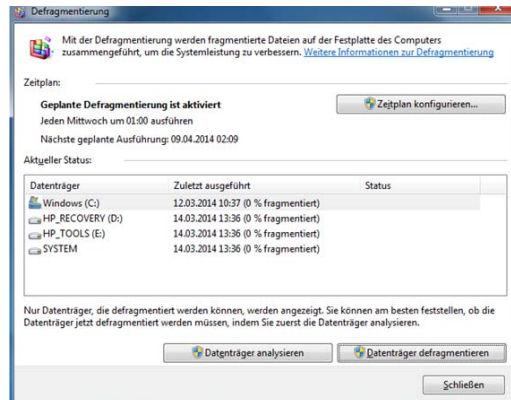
Defragmentierung

Mit der Defragmentierung werden fragmentierte Dateien auf der Festplatte des Computers zusammengeführt, um die Systemleistung zu verbessern. Weitere Informationen zur Defragmentierung

Zeitplan:

Geplante Defragmentierung ist aktiviert

Jeden Mittwoch um 01:00 ausführen

Nächste geplante Ausführung: 09.04.2014 02:09

Zeitplan konfigurieren...

Aktueller Status:

| Datenträger | Zuletzt ausgeführt | Status |
|---|---|---|
| Windows (C:) | 12.03.2014 10:37 (0 % fragmentiert) | |
| HP_RECOVERY (D:) | 14.03.2014 13:36 (0 % fragmentiert) | |
| HP_TOOLS (E:) | 14.03.2014 13:36 (0 % fragmentiert) | |
| SYSTEM | 14.03.2014 13:36 (0 % fragmentiert) | |

Nur Datenträger, die defragmentiert werden können, werden angezeigt. Sie können am besten feststellen, ob die Datenträger jetzt defragmentiert werden müssen, indem Sie zuerst die Datenträger analysieren.

Datenträger analysieren

Datenträger defragmentieren

Schließen